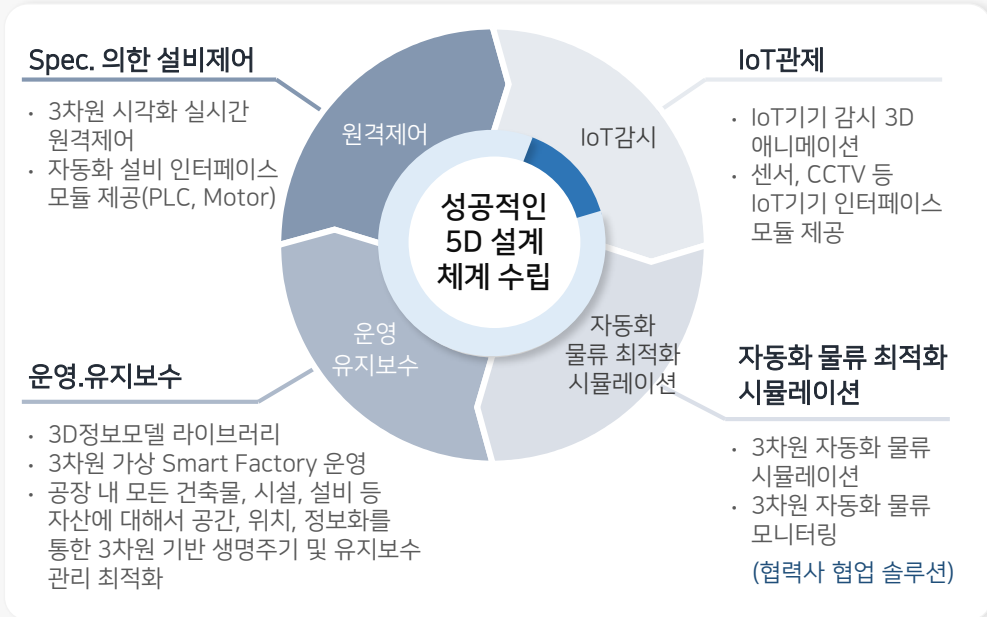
Spec. 의한 설비제어

· 3차원 시각화 실시간 원격제어
· 자동화 설비 인터페이스 모듈 제공(PLC, Motor)

IoT관제

· IoT기기 감시 3D 애니메이션
· 센서, CCTV 등 IoT기기 인터페이스 모듈 제공

원격제어

IoT감시

성공적인 5D 설계 체계 수립

운영 유지보수

자동화 물류 최적화 시뮬레이션

운영.유지보수

· 3D정보모델 라이브러리
· 3차원 가상 Smart Factory 운영
· 공장 내 모든 건축물, 시설, 설비 등 자산에 대해서 공간, 위치, 정보화를 통한 3차원 기반 생명주기 및 유지보수 관리 최적화

자동화 물류 최적화 시뮬레이션

· 3차원 자동화 물류 시뮬레이션
· 3차원 자동화 물류 모니터링

(협력사 협업 솔루션)